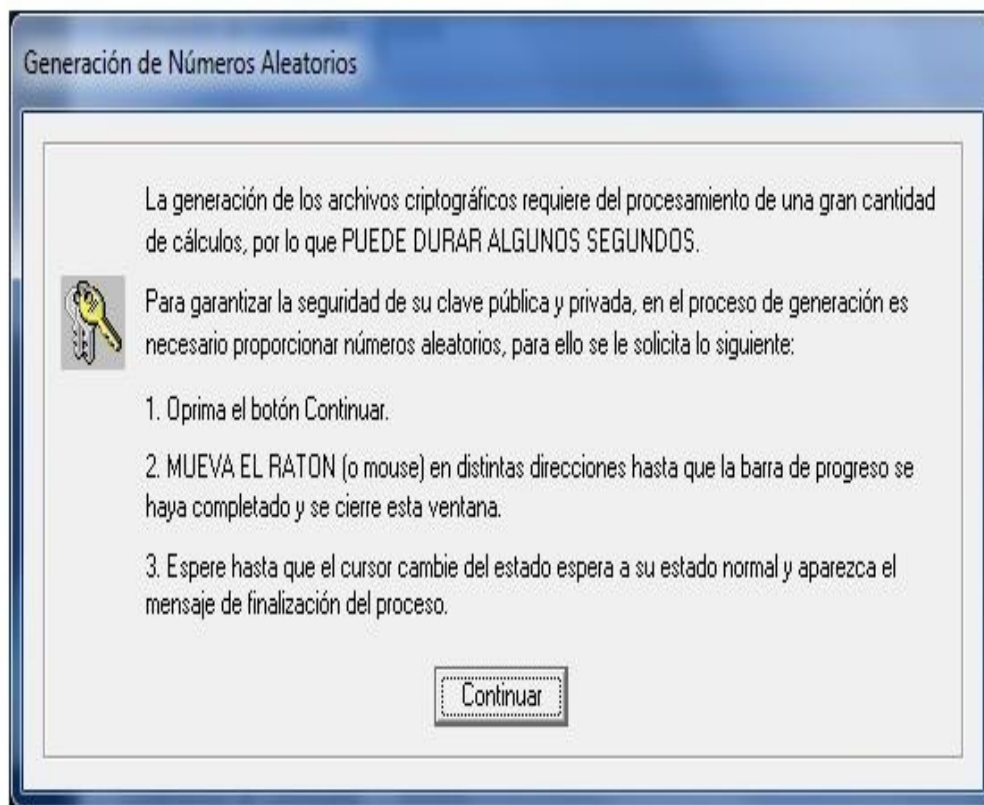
Generación de Números Aleatorios

La generación de los archivos criptográficos requiere del procesamiento de una gran cantidad de cálculos, por lo que PUEDE DURAR ALGUNOS SEGUNDOS.

Para garantizar la seguridad de su clave pública y privada, en el proceso de generación es necesario proporcionar números aleatorios, para ello se le solicita lo siguiente:

1. Oprima el botón Continuar.

2. MUEVA EL RATON (o mouse) en distintas direcciones hasta que la barra de progreso se haya completado y se cierre esta ventana.

3. Espere hasta que el cursor cambie del estado espera a su estado normal y aparezca el mensaje de finalización del proceso.

Continuar